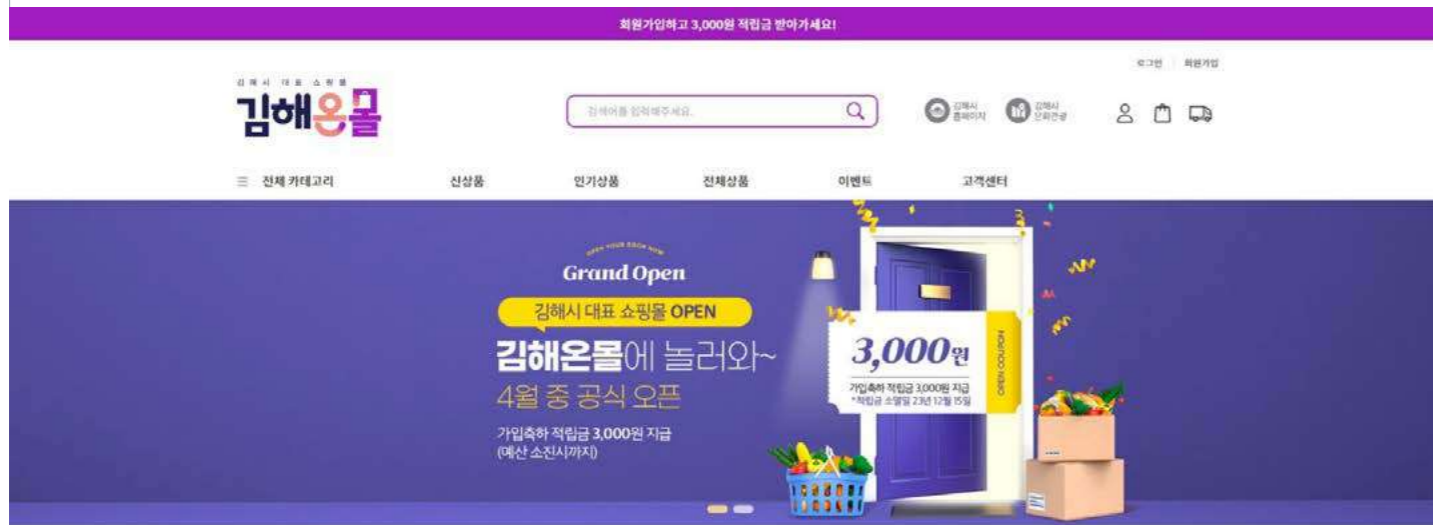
회원가입하고 3,000원 적립금 받아가세요!

로그인 회원가입

김해시 대표 쇼핑몰
김해온몰

검색어를 입력해주세요.

김해시 홈페이지 김해시 문화관광

☰ 전체 카테고리 신상품 인기상품 전체상품 이벤트 고객센터

OPEN YOUR DOOR NOW
Grand Open
김해시 대표 쇼핑몰 OPEN
김해온몰에 놀러와~
4월 중 공식 오픈
가입축하 적립금 3,000원 지급
(예산 소진시까지)

3,000원
가입축하 적립금 3,000원 지급
*적립금 소멸일 23년 12월 15일
OPEN COUPON